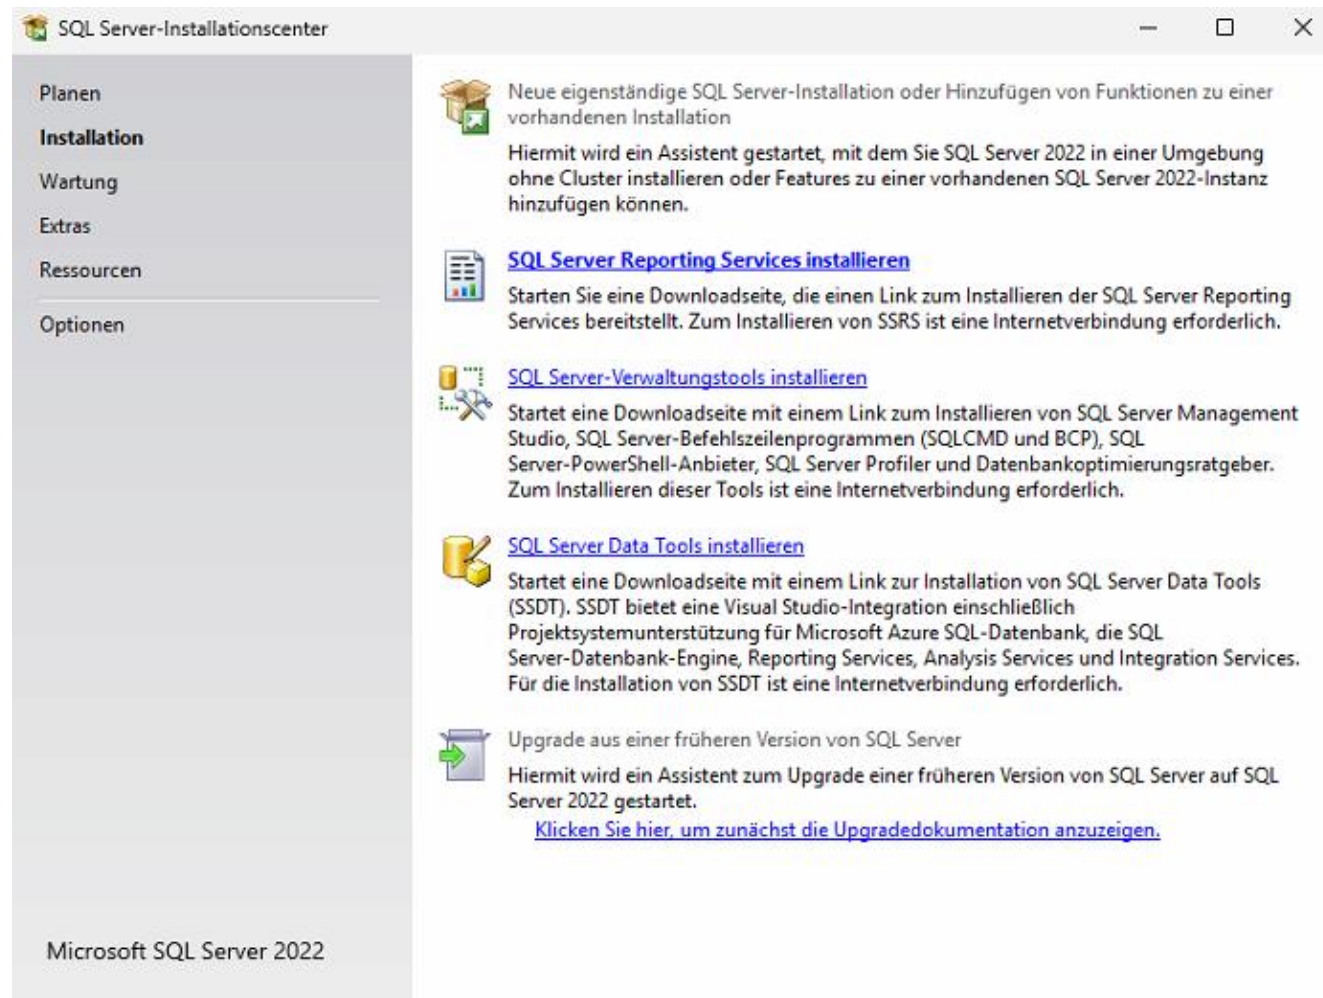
SQL Server-Installationscenter

Planen
Installation
Wartung
Extras
Ressourcen
Optionen

Microsoft SQL Server 2022

Neue eigenständige SQL Server-Installation oder Hinzufügen von Funktionen zu einer vorhandenen Installation

Hiermit wird ein Assistent gestartet, mit dem Sie SQL Server 2022 in einer Umgebung ohne Cluster installieren oder Features zu einer vorhandenen SQL Server 2022-Instanz hinzufügen können.

SQL Server Reporting Services installieren

Starten Sie eine Downloadseite, die einen Link zum Installieren der SQL Server Reporting Services bereitstellt. Zum Installieren von SSRS ist eine Internetverbindung erforderlich.

SQL Server-Verwaltungstools installieren

Startet eine Downloadseite mit einem Link zum Installieren von SQL Server Management Studio, SQL Server-Befehlszeilenprogrammen (SQLCMD und BCP), SQL Server-PowerShell-Anbieter, SQL Server Profiler und Datenbankoptimierungsratgeber. Zum Installieren dieser Tools ist eine Internetverbindung erforderlich.

SQL Server Data Tools installieren

Startet eine Downloadseite mit einem Link zur Installation von SQL Server Data Tools (SSDT). SSDT bietet eine Visual Studio-Integration einschließlich Projektsystemunterstützung für Microsoft Azure SQL-Datenbank, die SQL Server-Datenbank-Engine, Reporting Services, Analysis Services und Integration Services. Für die Installation von SSDT ist eine Internetverbindung erforderlich.

Upgrade aus einer früheren Version von SQL Server

Hiermit wird ein Assistent zum Upgrade einer früheren Version von SQL Server auf SQL Server 2022 gestartet.
Klicken Sie hier, um zunächst die Upgradedokumentation anzuzeigen.